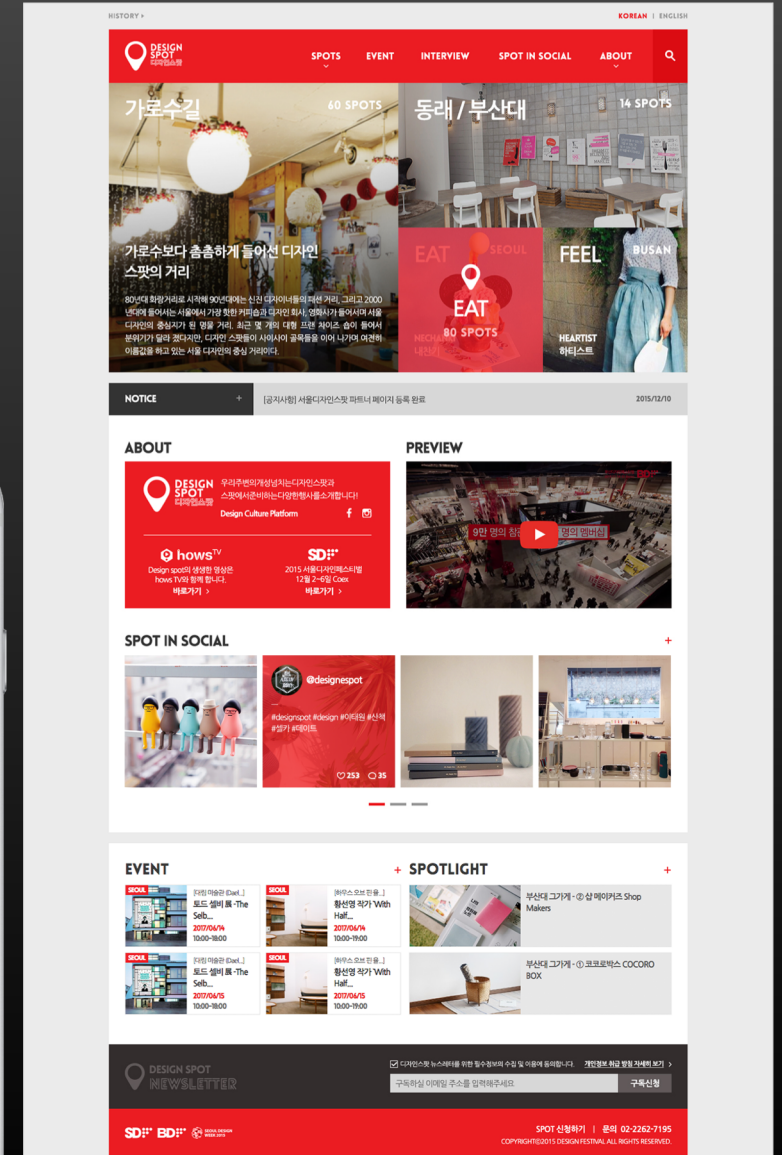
HISTORY ▸

KOREAN | ENGLISH

DESIGN SPOT 디자인스팟

SPOTS EVENT INTERVIEW SPOT IN SOCIAL ABOUT

가로수길 60 SPOTS

가로수보다 촘촘하게 들어선 디자인 스팟의 거리

80년대 화랑거리로 시작해 90년대에는 신진 디자이너들의 패션 거리, 그리고 2000년대에 들어서는 서울에서 가장 핫한 커피숍과 디자인 회사, 영화사가 들어서며 서울 디자인의 중심지가 된 명물 거리. 최근 몇 개의 대형 프랜 차이즈 숍이 들어서 분위기가 달라 졌다지만, 디자인 스팟들이 사이사이 골목들을 이어 나가며 여전히 이름값을 하고 있는 서울 디자인의 중심 거리이다.

동래 / 부산대 14 SPOTS

EAT SEOUL

EAT 80 SPOTS

NECHA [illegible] 내찬 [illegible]

FEEL BUSAN

HEARTIST 하티스트

NOTICE +

[공지사항] 서울디자인스팟 파트너 페이지 등록 완료

2015/12/10

ABOUT

DESIGN SPOT 디자인스팟

우리주변의개성넘치는디자인스팟과 스팟에서준비하는다양한행사를소개합니다!

Design Culture Platform

hows TV
Design spot의 생생한 영상은 hows TV와 함께 합니다.
바로가기 >

SD
2015 서울디자인페스티벌 12월 2~6일 Coex
바로가기 >

PREVIEW

9만 명의 참 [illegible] 명의 멤버십

SPOT IN SOCIAL +

@designespot

#designspot #design #이태원 #산책 #셀카 #데이트

253 35

EVENT +

SEOUL
[대림 미술관 (Dael...]
토드 셀비 展 -The Selb...
2017/06/14
10:00~18:00

SEOUL
[하우스 오브 한 올...]
황선영 작가 'With Half...
2017/06/14
10:00~19:00

SEOUL
[대림 미술관 (Dael...]
토드 셀비 展 -The Selb...
2017/06/15
10:00~18:00

SEOUL
[하우스 오브 한 올...]
황선영 작가 'With Half...
2017/06/15
10:00~19:00

SPOTLIGHT +

부산대 그가게 - ② 샵 메이커즈 Shop Makers

부산대 그가게 - ① 코코로박스 COCORO BOX

DESIGN SPOT NEWSLETTER

디자인스팟 뉴스레터를 위한 필수정보의 수집 및 이용에 동의합니다.

개인정보 취급 방침 자세히 보기 >

구독하실 이메일 주소를 입력해주세요

구독신청

SD BD SEOUL DESIGN WEEK 2015

SPOT 신청하기 | 문의 02-2262-7195

COPYRIGHT©2015 DESIGN FESTIVAL ALL RIGHTS RESERVED.